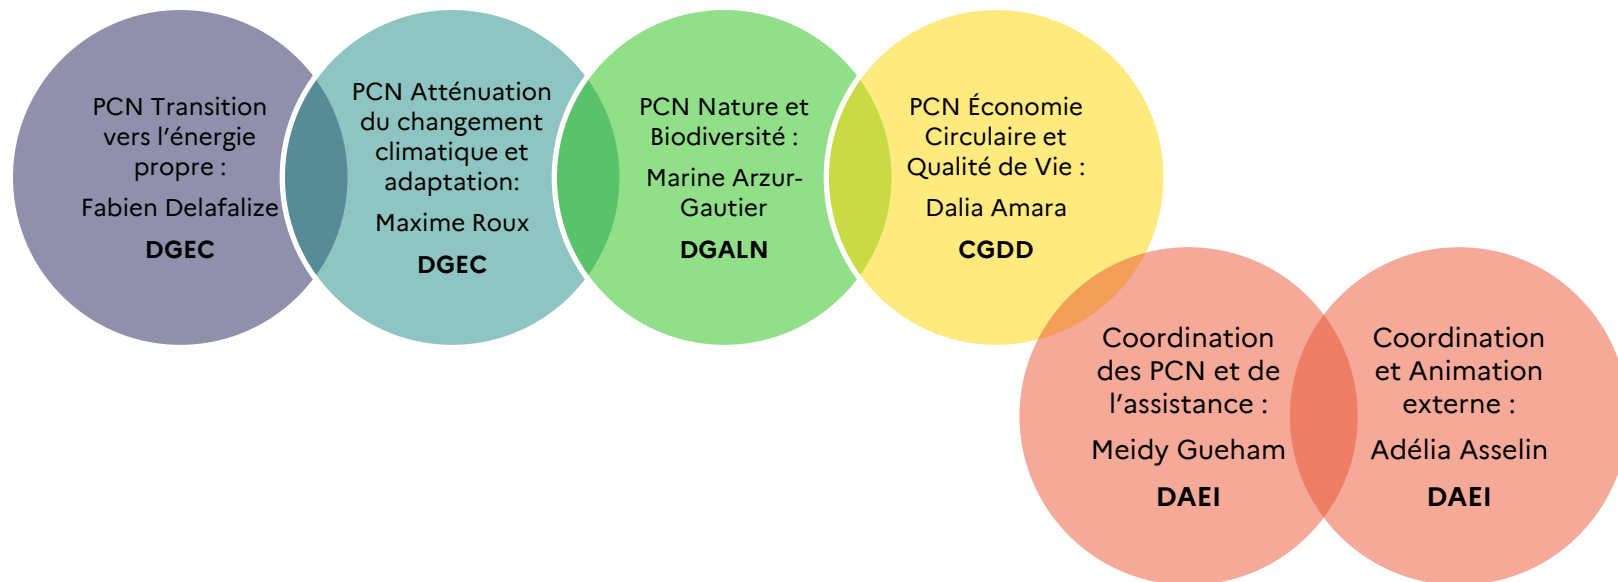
PCN Transition vers l’énergie propre :

Fabien Delafalize

**DGEC**

PCN Atténuation du changement climatique et adaptation:

Maxime Roux

**DGEC**

PCN Nature et Biodiversité :

Marine Arzur-Gautier

**DGALN**

PCN Économie Circulaire et Qualité de Vie :

Dalia Amara

**CGDD**

Coordination des PCN et de l’assistance :

Meidy Gueham

**DAEI**

Coordination et Animation externe :

Adélia Asselin

**DAEI**